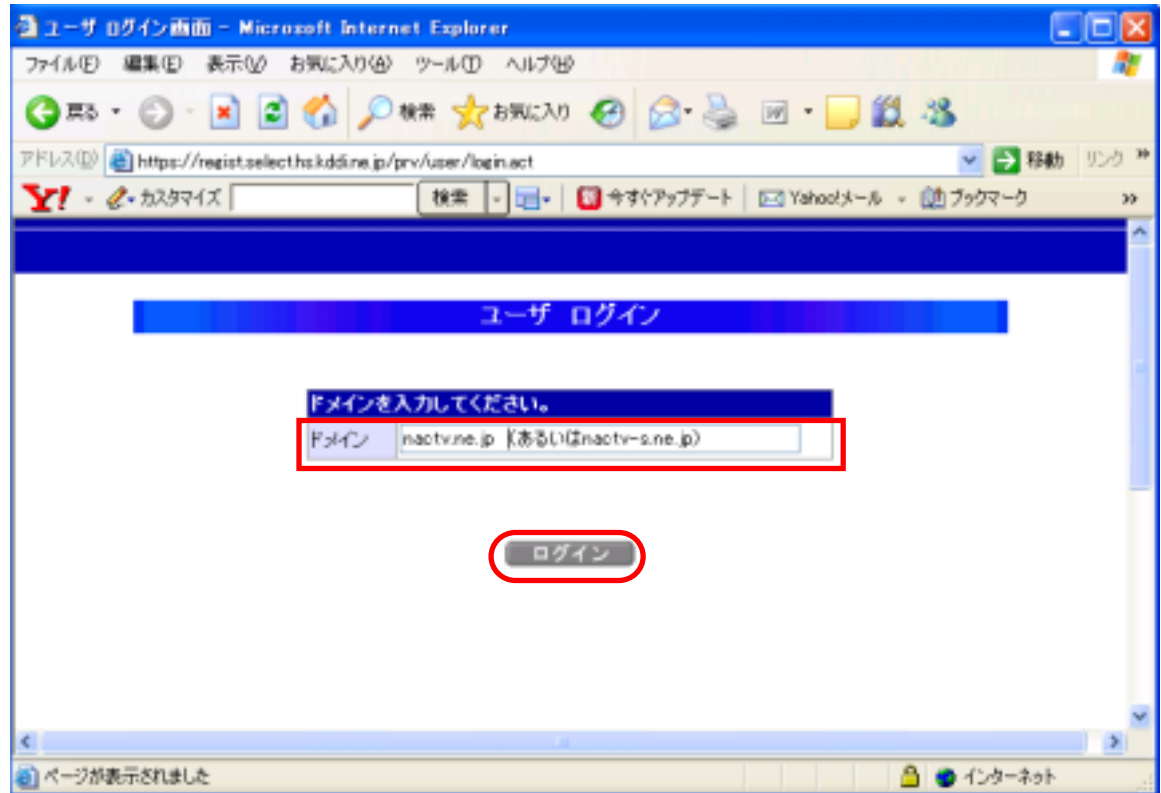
ユーザ ログイン画面 - Microsoft Internet Explorer

ファイル(F) 編集(E) 表示(V) お気に入り(A) ツール(T) ヘルプ(H)

戻る 検索 お気に入り

アドレス(D) https://regist.select.hs.kddi.ne.jp/prv/user/login.act 移動 リンク

Y! カスタマイズ 検索 今すぐアップデート Yahoo!メール ブックマーク »

ユーザ ログイン

ドメインを入力してください。

| ドメイン | nactv.ne.jp (あるいはnactv-s.ne.jp) |
|---|---|

ログイン

ページが表示されました インターネット